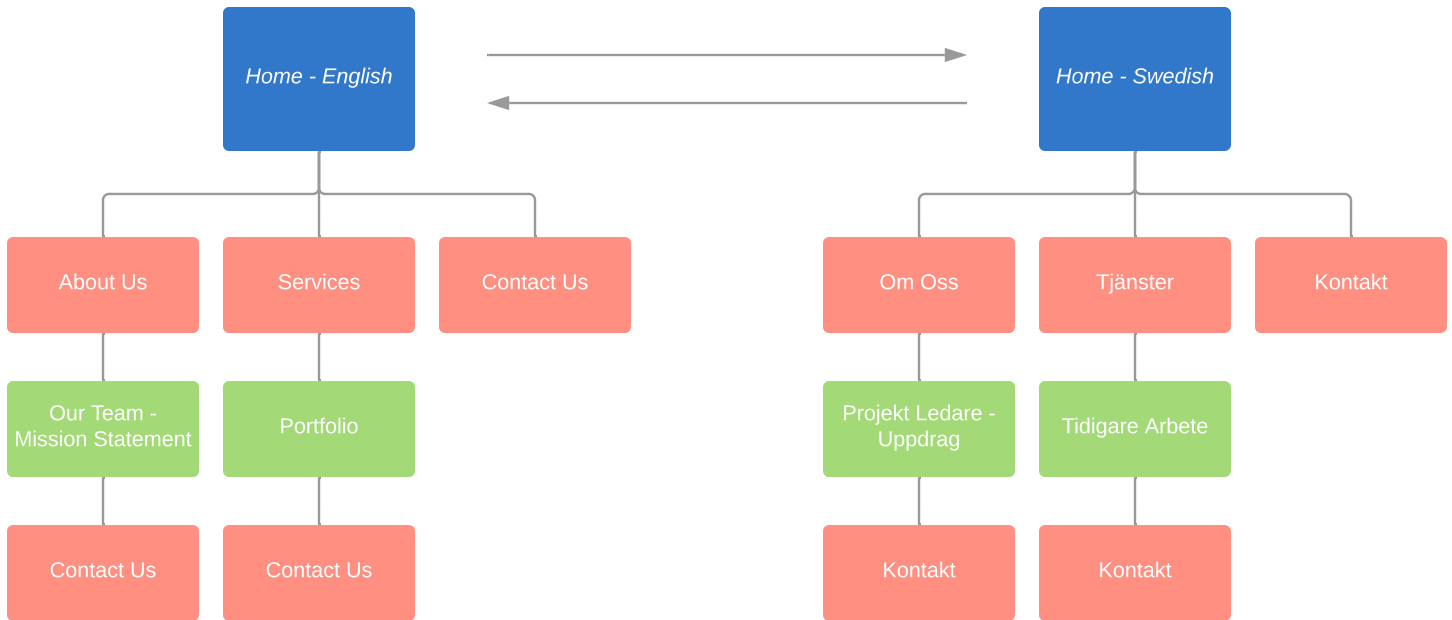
Home - English

Home - Swedish

About Us

Services

Contact Us

Om Oss

Tjänster

Kontakt

Our Team - Mission Statement

Portfolio

Projekt Ledare - Uppdrag

Tidigare Arbete

Contact Us

Contact Us

Kontakt

Kontakt